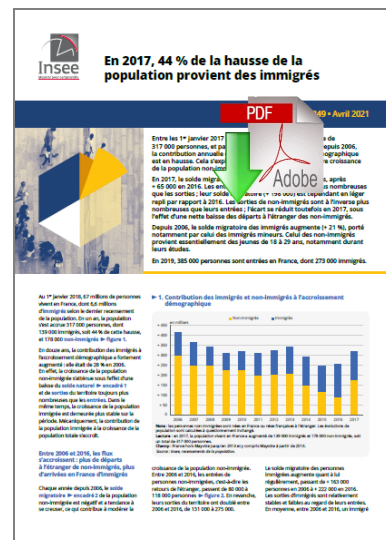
Insee

En 2017, 44 % de la hausse de la population provient des immigrés

PDF

Adobe

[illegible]149 • Avril 2021

Entre les 1er janvier 2017 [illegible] 317 000 personnes, et pa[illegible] depuis 2006, la contribution annuelle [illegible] démographique est en hausse. Cela s'expl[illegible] croissance de la population non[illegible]

En 2017, le solde migrat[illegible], après + 65 000 en 2016. Les entr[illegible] nombreuses que les sorties ; leur solde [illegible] (+ 156 000) est cependant en léger repli par rapport à 2016. Les sorties de non-immigrés sont à l'inverse plus nombreuses que leurs entrées ; l'écart se réduit toutefois en 2017, sous l'effet d'une nette baisse des départs à l'étranger des non-immigrés.

Depuis 2006, le solde migratoire des immigrés augmente (+ 21 %), porté notamment par celui des immigrés mineurs. Celui des non-immigrés provient essentiellement des jeunes de 18 à 29 ans, notamment durant leurs études.

En 2019, 385 000 personnes sont entrées en France, dont 273 000 immigrés.

Au 1er janvier 2018, 67 millions de personnes vivent en France, dont 6,5 millions d'immigrés selon le dernier recensement de la population. En un an, la population s'est accrue 317 000 personnes, dont 139 000 immigrés, soit 44 % de cette hausse, et 178 000 non-immigrés ► figure 1.

En douze ans, la contribution des immigrés à l'accroissement démographique a fortement augmenté : elle était de 28 % en 2006. En effet, la croissance de la population non-immigrée ralentit sous l'effet d'une baisse du solde naturel ► encadré 1 et de sorties du territoire toujours plus nombreuses que les entrées. Dans le même temps, la croissance de la population immigrée est demeurée plus stable sur la période. Mécaniquement, la contribution de la population immigrée à la croissance de la population totale s'accroît.

Entre 2006 et 2016, les flux s'accroissent : plus de départs à l'étranger de non-immigrés, plus d'arrivées en France d'immigrés

Chaque année depuis 2006, le solde migratoire ► encadré 2 de la population non-immigrée est négatif et a tendance à se creuser, ce qui contribue à modérer la

► 1. Contribution des immigrés et non-immigrés à l'accroissement démographique

en milliers

Non-immigrés Immigrés

2006 2007 2008 2009 2010 2011 2012 2013 2014 2015 2016 2017

Note : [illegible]
Lecture : en 2017, la population s'est accrue en France augmenté de 139 000 immigrés et 178 000 non-immigrés, soit un total de 317 000 personnes.
Champ : France hors Mayotte jusqu'en 2013 et y compris Mayotte à partir de 2014.
Source : Insee, recensements de la population.

croissance de la population non-immigrée. Entre 2006 et 2016, les sorties de personnes non-immigrées, c'est-à-dire les retours de l'étranger, passant de 80 000 à 118 000 personnes ► figure 2. En revanche, leurs sorties du territoire ont doublé entre 2006 et 2016, de 131 000 à 275 000.

Le solde migratoire des personnes immigrées augmente quant à lui régulièrement, passant de + 163 000 personnes en 2006 à + 222 000 en 2016. Les sorties d'immigrés sont relativement stables et faibles au regard de leurs entrées. En moyenne, entre 2006 et 2016, un immigré